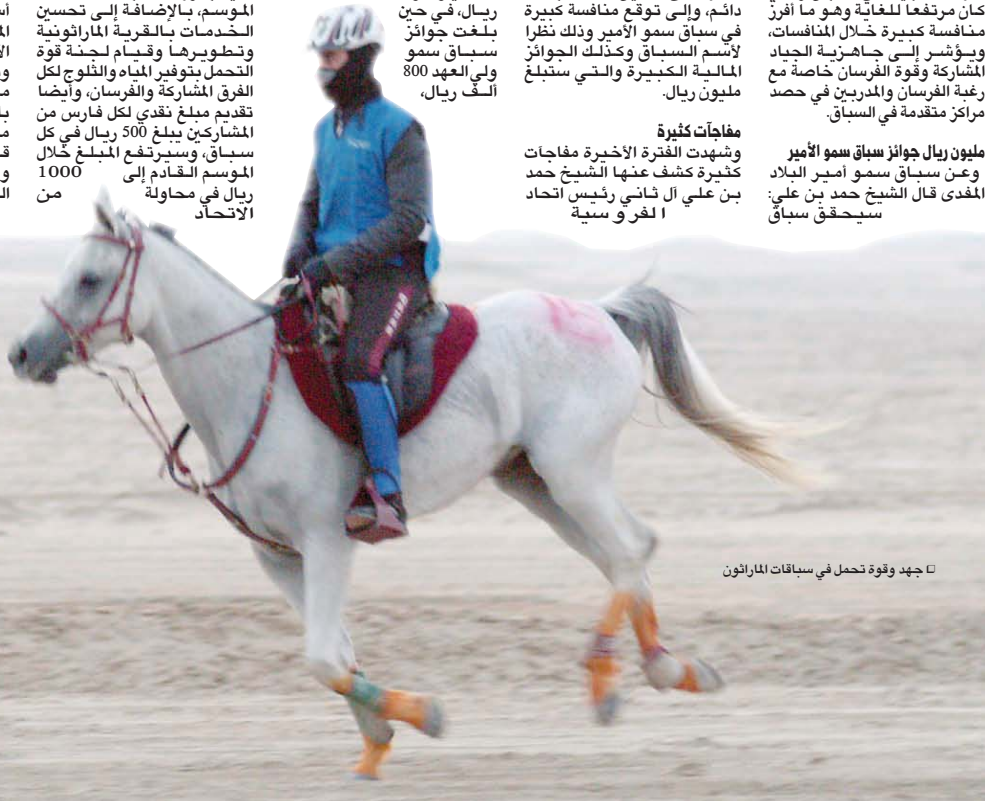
كان مرتفعاً للغاية وهو ما أفرز منافسة كبيرة خلال المنافسات، ويؤشر إلى جاهزية الجياد المشاركة وقوة الفرسان خاصة مع رغبة الفرسان والمدربين في حصد مراكز متقدمة في السباق.

مليون ريال جوائز سباق سمو الأمير

وعن سباق سمو أمير البلاد المفدى قال الشيخ حمد بن علي: سيحقق سباق

دائم، وإلى توقع منافسة كبيرة في سباق سمو الأمير وذلك نظرا لأسم السباق وكذلك الجوائز المالية الكبيرة والتي ستبلغ مليون ريال.

مفاجآت كثيرة

وشهدت الفترة الأخيرة مفاجآت كثيرة كشف عنها الشيخ حمد بن علي آل ثاني رئيس اتحاد الفروسية

ريال، في حين بلغت جوائز سباق سمو ولي العهد 800 ألف ريال،

الموسم، بالإضافة إلى تحسين الخدمات بالقرية الماراثونية وتطويرها وقيام لجنة قوة التحمل بتوفير المياه والثلوج لكل الفرق المشاركة والفرسان، وأيضا تقديم مبلغ نقدي لكل فارس من المشاركين يبلغ 500 ريال في كل سباق، وسيرتفع المبلغ خلال الموسم القادم إلى 1000 ريال في محاولة من الاتحاد

أ
الم
الا
و
و
م
ب
م
ق
و
ال

□ جهد وقوة تحمل في سباقات الماراثون